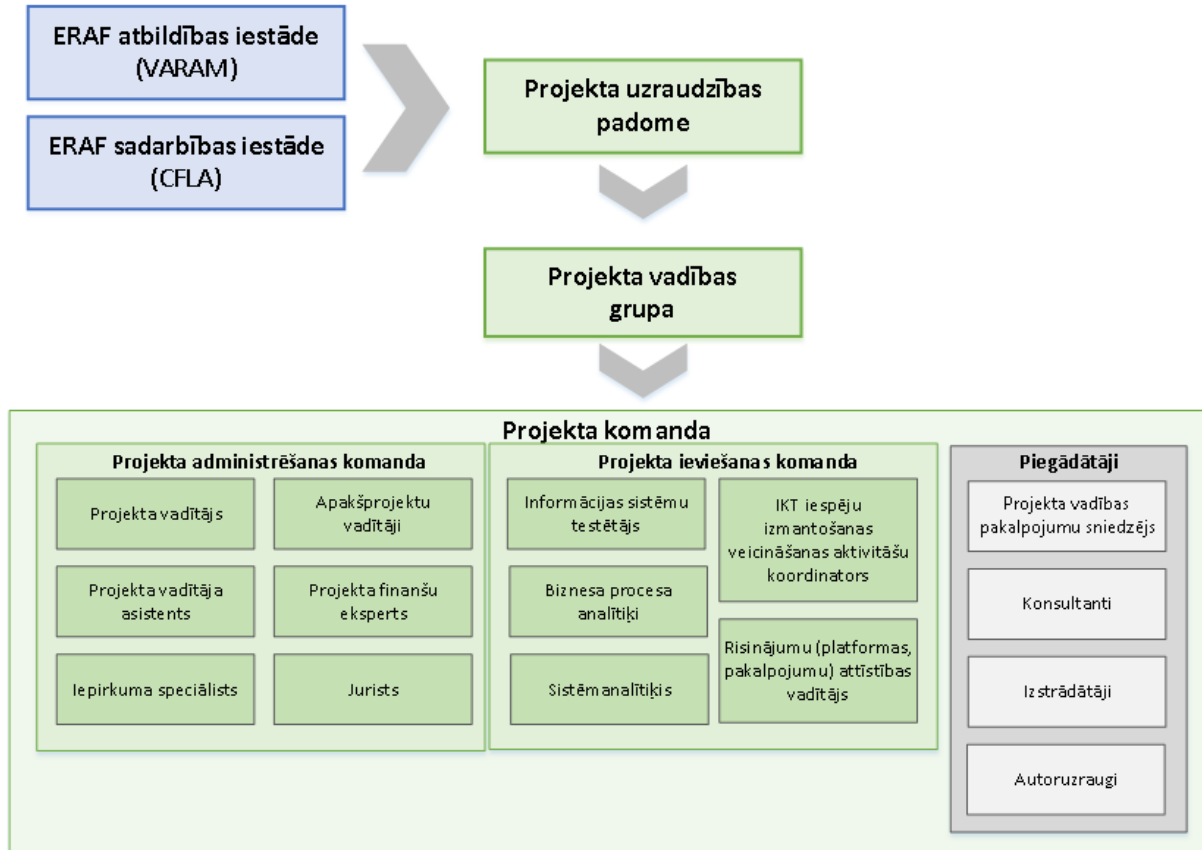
ERAF atbildības iestāde (VARAM)

ERAF sadarbības iestāde (CFLA)

Projekta uzraudzības padome

Projekta vadības grupa

Projekta komanda

Projekta administrēšanas komanda

Projekta vadītājs

Apakšprojektu vadītāji

Projekta vadītāja asistents

Projekta finanšu eksperts

Iepirkuma speciālists

Jurists

Projekta ieviešanas komanda

Informācijas sistēmu testētājs

IKT iespēju izmantošanas veicināšanas aktivitāšu koordinators

Biznesa procesa analītiķi

Risinājumu (platformas, pakalpojumu) attīstības vadītājs

Sistēmanalītiķis

Piegādātāji

Projekta vadības pakalpojumu sniedzējs

Konsultanti

Izstrādātāji

Autoruzraugi